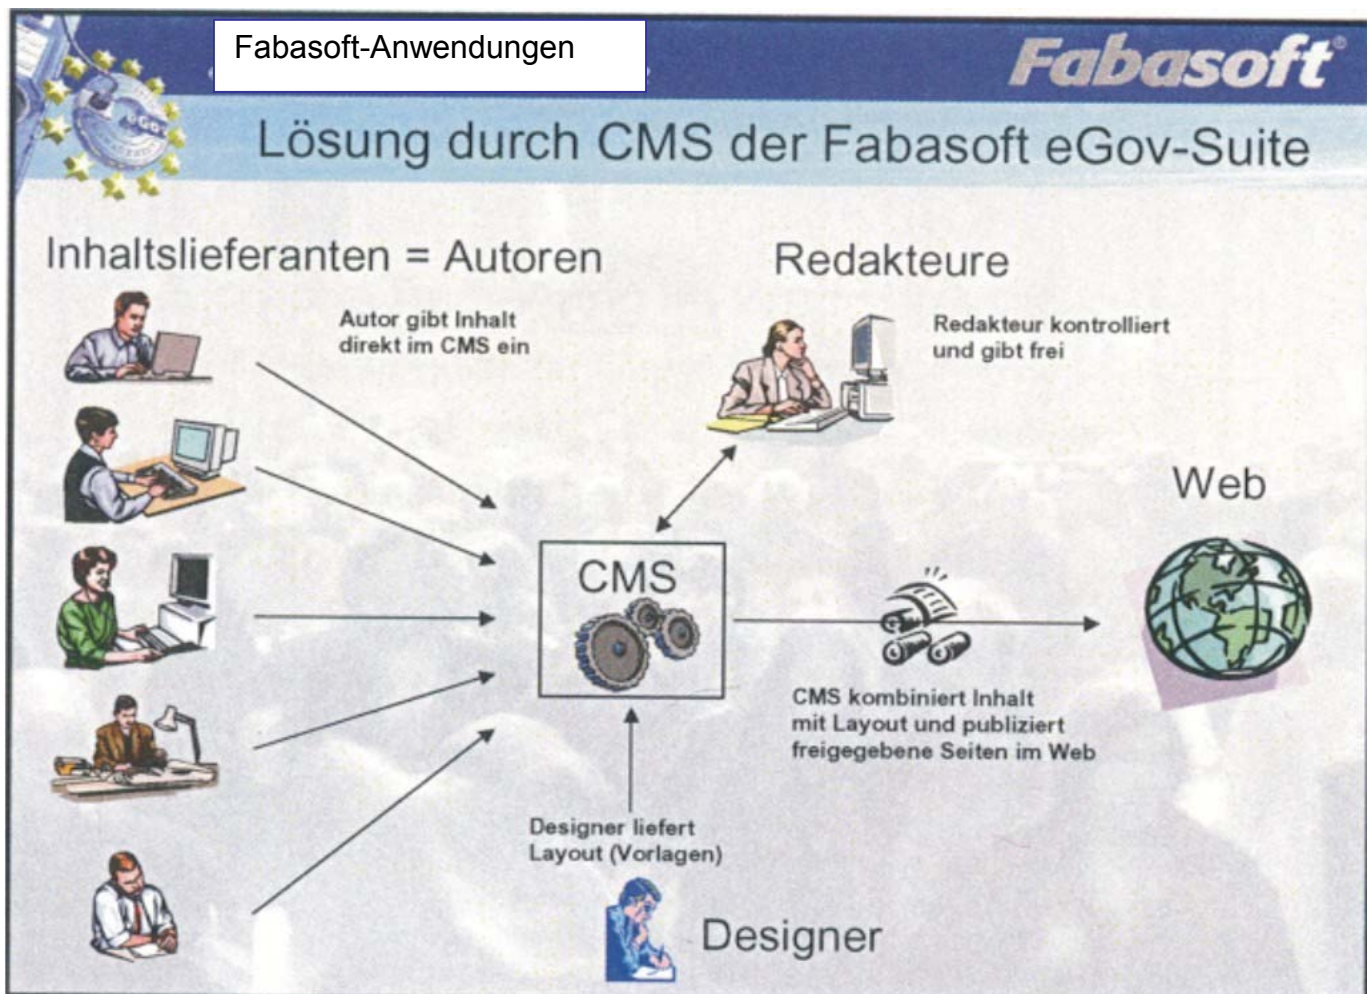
Fabasoft-Anwendungen

Fabasoft

eGov

Lösung durch CMS der Fabasoft eGov-Suite

Inhaltslieferanten = Autoren

Autor gibt Inhalt direkt im CMS ein

Redakteure

Redakteur kontrolliert und gibt frei

Web

CMS

CMS kombiniert Inhalt mit Layout und publiziert freigegebene Seiten im Web

Designer liefert Layout (Vorlagen)

Designer